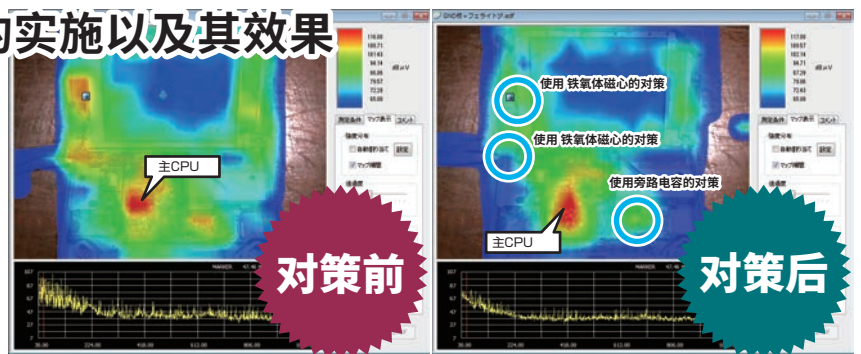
的实施以及其效果

主CPU

对策前

DVD機+フェライトダ.edf

使用 铁氧体磁心的对策

使用 铁氧体磁心的对策

使用旁路电容的对策

主CPU

对策后

測定条件　マップ表示　コメント

強度分布

自動割り当て　設定

マップ補間

dBμV

116.00
109.71
103.43
94.14
88.86
79.57
72.29
65.00

117.00
109.57
102.14
94.71
87.29
79.86
72.43
65.00